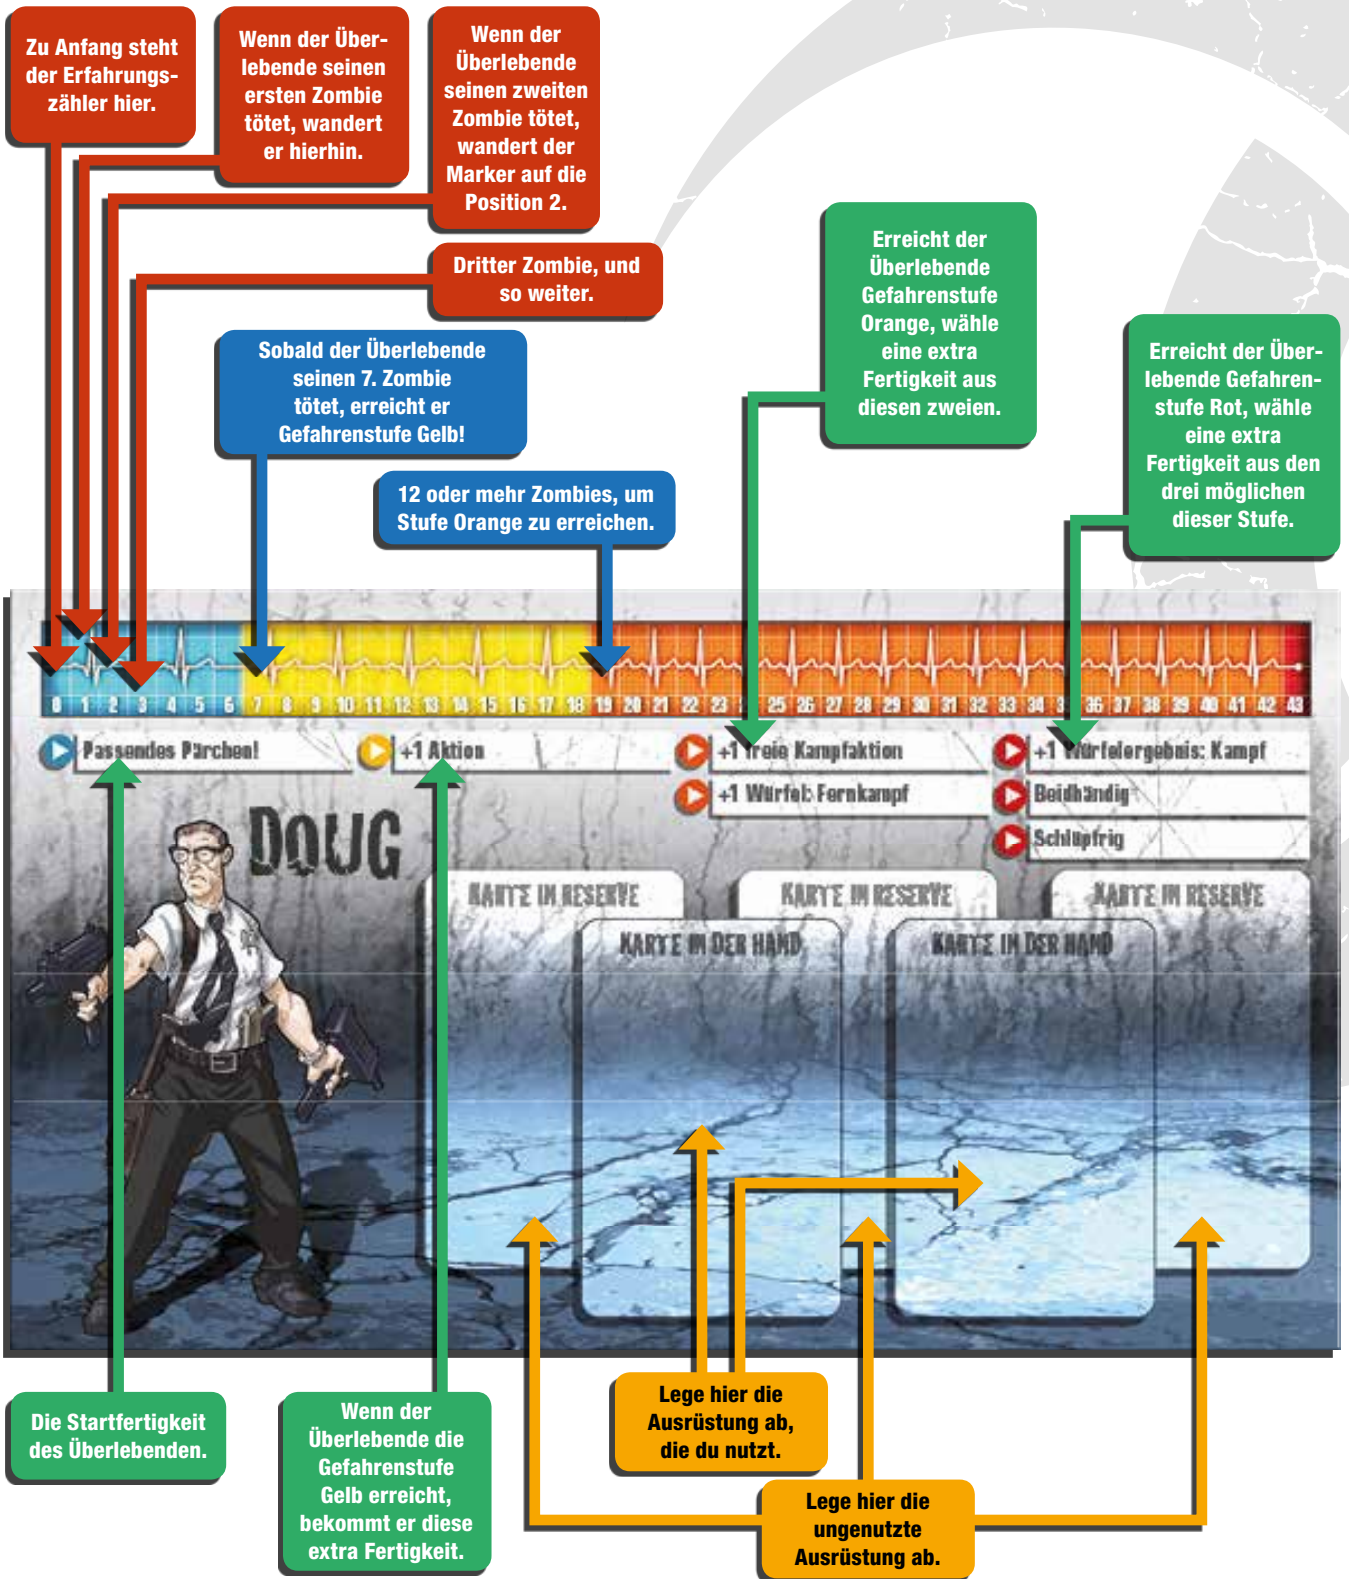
Zu Anfang steht der Erfahrungszähler hier.

Wenn der Überlebende seinen ersten Zombie tötet, wandert er hierhin.

Wenn der Überlebende seinen zweiten Zombie tötet, wandert der Marker auf die Position 2.

Dritter Zombie, und so weiter.

Sobald der Überlebende seinen 7. Zombie tötet, erreicht er Gefahrenstufe Gelb!

12 oder mehr Zombies, um Stufe Orange zu erreichen.

Erreicht der Überlebende Gefahrenstufe Orange, wähle eine extra Fertigkeit aus diesen zweien.

Erreicht der Überlebende Gefahrenstufe Rot, wähle eine extra Fertigkeit aus den drei möglichen dieser Stufe.

0 1 2 3 4 5 6 7 8 9 10 11 12 13 14 15 16 17 18 19 20 21 22 23 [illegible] 25 26 27 28 29 30 31 32 33 34 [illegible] 36 37 38 39 40 41 42 43

Passendes Pärchen!

+1 Aktion

+1 freie Kampfaktion

+1 Würfel: Fernkampf

+1 Würfelergebnis: Kampf

Beidhändig

Schlüpfrig

DOUG

KARTE IM RESERVE

KARTE IM RESERVE

KARTE IM RESERVE

KARTE IN DER HAND

KARTE IN DER HAND

Die Startfertigkeit des Überlebenden.

Wenn der Überlebende die Gefahrenstufe Gelb erreicht, bekommt er diese extra Fertigkeit.

Lege hier die Ausrüstung ab, die du nutzt.

Lege hier die ungenutzte Ausrüstung ab.